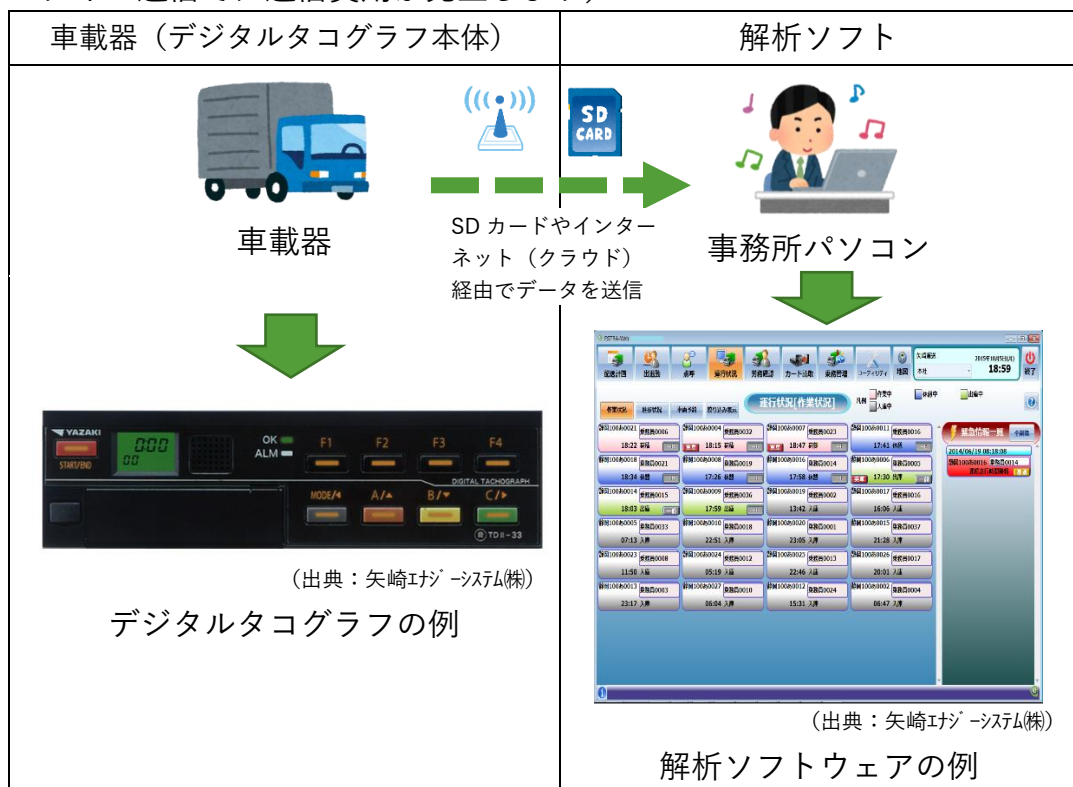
| 車載器（デジタルタコグラフ本体） | 解析ソフト |
|---|---|

SD CARD

車載器

SD カードやインターネット（クラウド）経由でデータを送信

事務所パソコン

YAZAKI

START/END

000

00

OK

ALM

F1 F2 F3 F4

DIGITAL TACHOGRAPH

MODE/◀ A/▲ B/▼ C/▶

TDⅡ-33

（出典：矢崎ｴﾅｼﾞｰｼｽﾃﾑ㈱）

デジタルタコグラフの例

運行状況[作業状況]

緊急信号一覧

18:59

（出典：矢崎ｴﾅｼﾞｰｼｽﾃﾑ㈱）

解析ソフトウェアの例